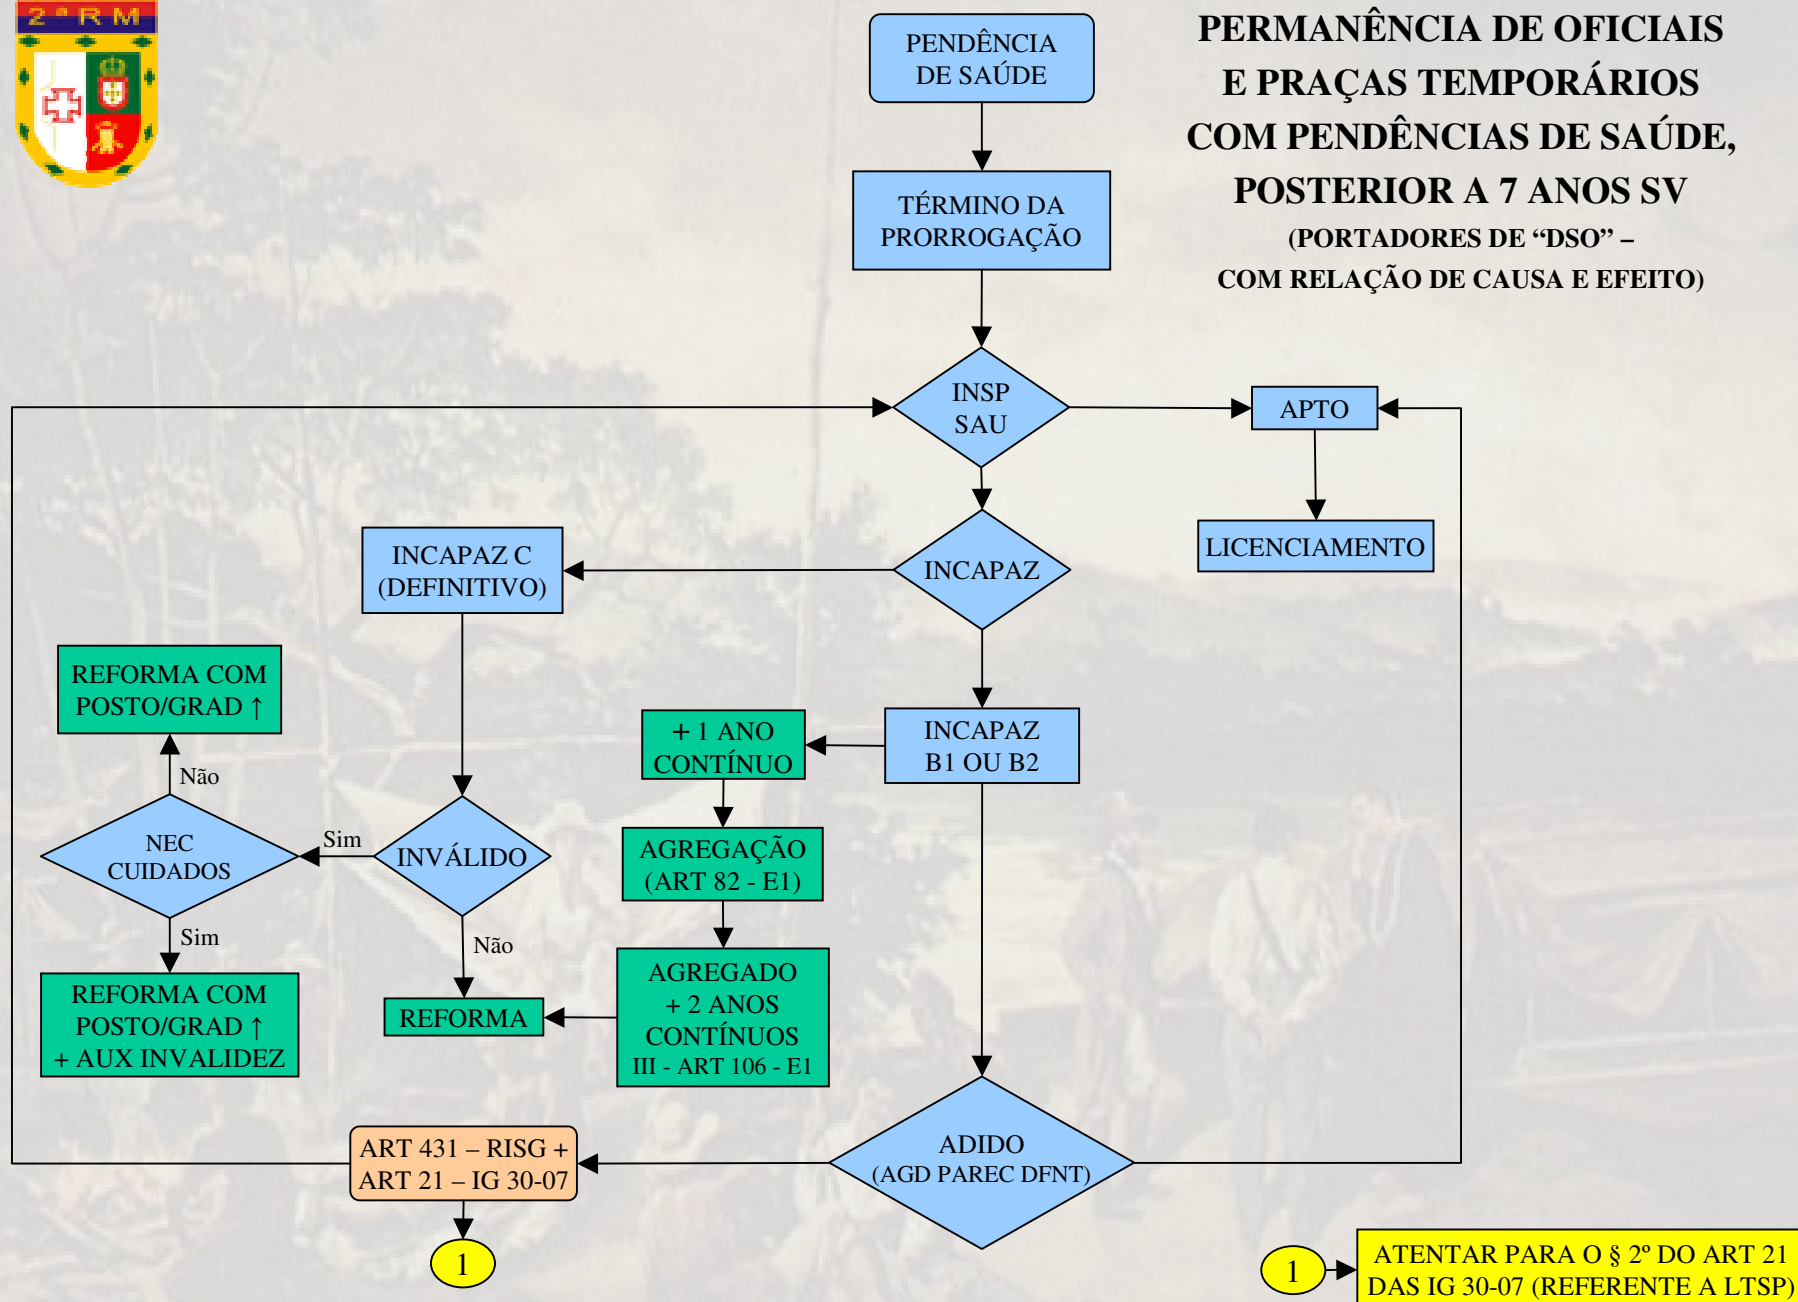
2ª RM

PERMANÊNCIA DE OFICIAIS E PRAÇAS TEMPORÁRIOS COM PENDÊNCIAS DE SAÚDE, POSTERIOR A 7 ANOS SV
(PORTADORES DE “DSO” – COM RELAÇÃO DE CAUSA E EFEITO)

PENDÊNCIA DE SAÚDE

TÉRMINO DA PRORROGAÇÃO

INSP SAU

APTO

LICENCIAMENTO

INCAPAZ

INCAPAZ C (DEFINITIVO)

REFORMA COM POSTO/GRAD ↑

Não

NEC CUIDADOS

Sim

INVÁLIDO

Sim

REFORMA COM POSTO/GRAD ↑ + AUX INVALIDEZ

Não

REFORMA

+ 1 ANO CONTÍNUO

INCAPAZ B1 OU B2

AGREGAÇÃO (ART 82 - E1)

AGREGADO + 2 ANOS CONTÍNUOS III - ART 106 - E1

ART 431 – RISG + ART 21 – IG 30-07

ADIDO (AGD PAREC DFNT)

1

1

ATENTAR PARA O § 2º DO ART 21 DAS IG 30-07 (REFERENTE A LTSP)